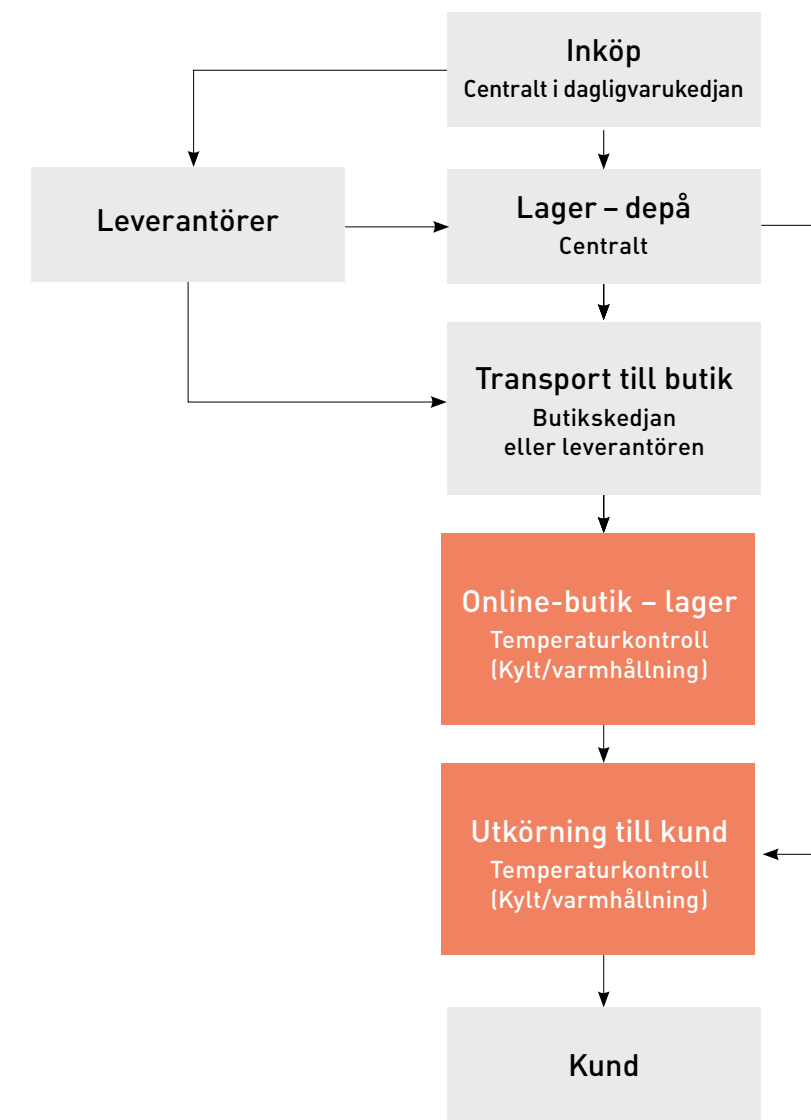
Inköp
Centralt i dagligvarukedjan

Leverantörer

Lager – depå
Centralt

Transport till butik
Butikskedjan
eller leverantören

Online-butik – lager
Temperaturkontroll
(Kylt/varmhållning)

Utkörning till kund
Temperaturkontroll
(Kylt/varmhållning)

Kund